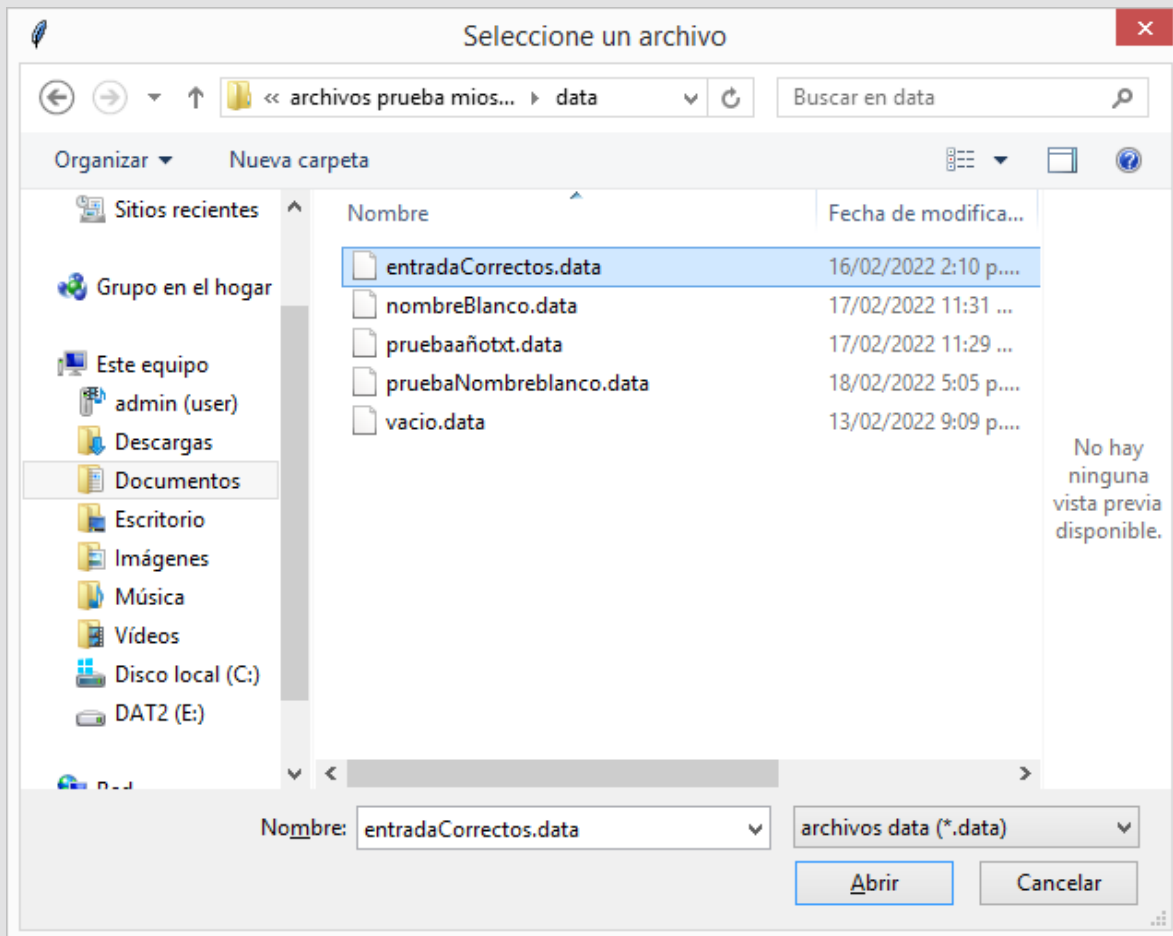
Seleccione un archivo

« archivos prueba mios... › data

Buscar en data

Organizar ▾ Nueva carpeta

Sitios recientes

Grupo en el hogar

Este equipo
admin (user)
Descargas
Documentos
Escritorio
Imágenes
Música
Vídeos
Disco local (C:)
DAT2 (E:)

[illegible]

| Nombre | Fecha de modifica... |
|---|---|
| entradaCorrectos.data | 16/02/2022 2:10 p.... |
| nombreBlanco.data | 17/02/2022 11:31 ... |
| pruebaañotxt.data | 17/02/2022 11:29 ... |
| pruebaNombreblanco.data | 18/02/2022 5:05 p.... |
| vacio.data | 13/02/2022 9:09 p.... |

No hay ninguna vista previa disponible.

Nombre: entradaCorrectos.data

archivos data (*.data)

Abrir

Cancelar